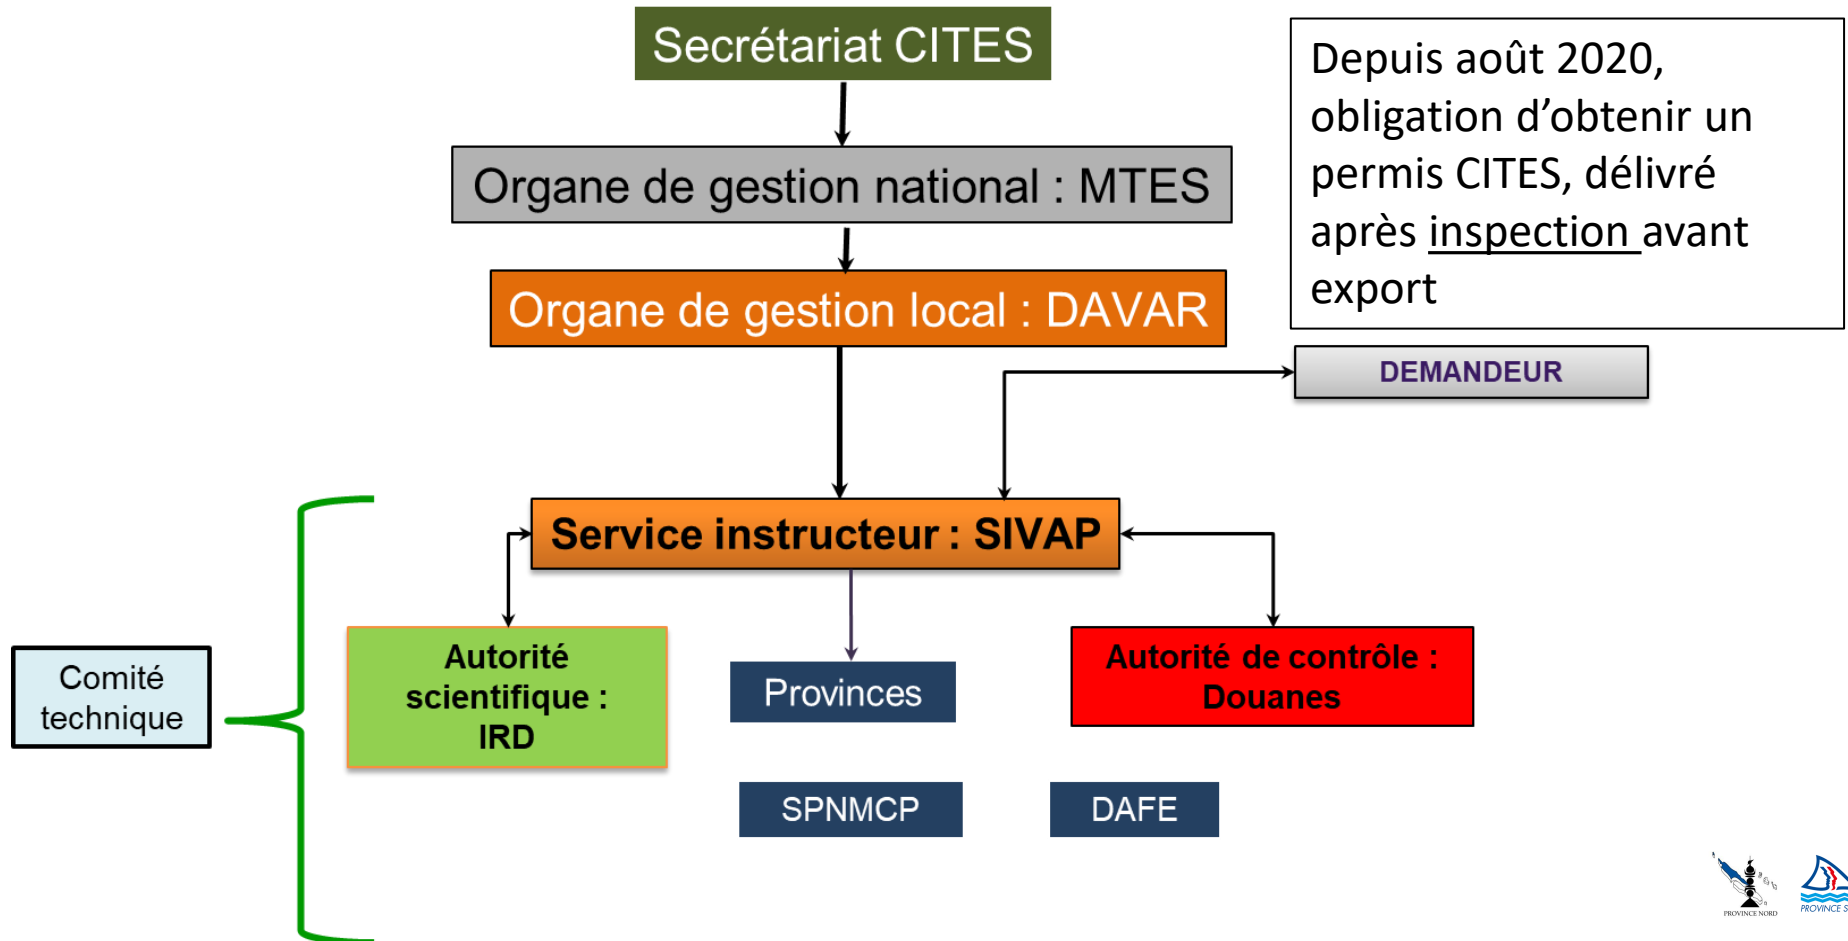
Secrétariat CITES

Organe de gestion national : MTES

Organe de gestion local : DAVAR

Depuis août 2020, obligation d'obtenir un permis CITES, délivré après inspection avant export

DEMANDEUR

Service instructeur : SIVAP

Comité technique

Autorité scientifique : IRD

Provinces

Autorité de contrôle : Douanes

SPNMCP

DAFE

PROVINCE NORD

PROVINCE S